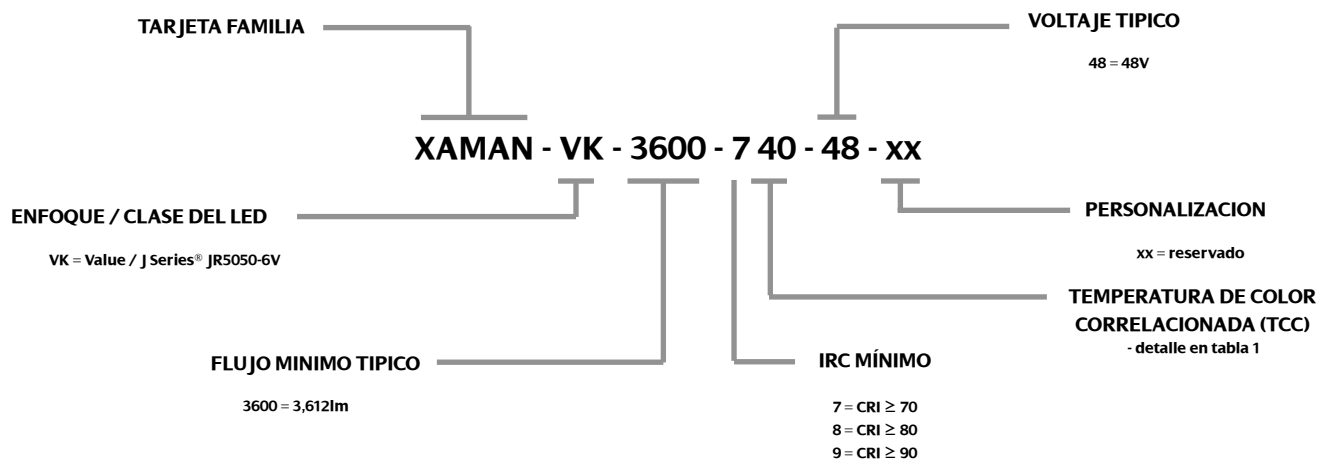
TARJETA FAMILIA

VOLTAJE TIPICO

48 = 48V

XAMAN - VK - 3600 - 7 40 - 48 - xx

ENFOQUE / CLASE DEL LED

VK = Value / J Series® JR5050-6V

PERSONALIZACION

xx = reservado

TEMPERATURA DE COLOR CORRELACIONADA (TCC)
- detalle en tabla 1

FLUJO MINIMO TIPICO

3600 = 3,612lm

IRC MÍNIMO

7 = CRI $\geq$ 70
8 = CRI $\geq$ 80
9 = CRI $\geq$ 90